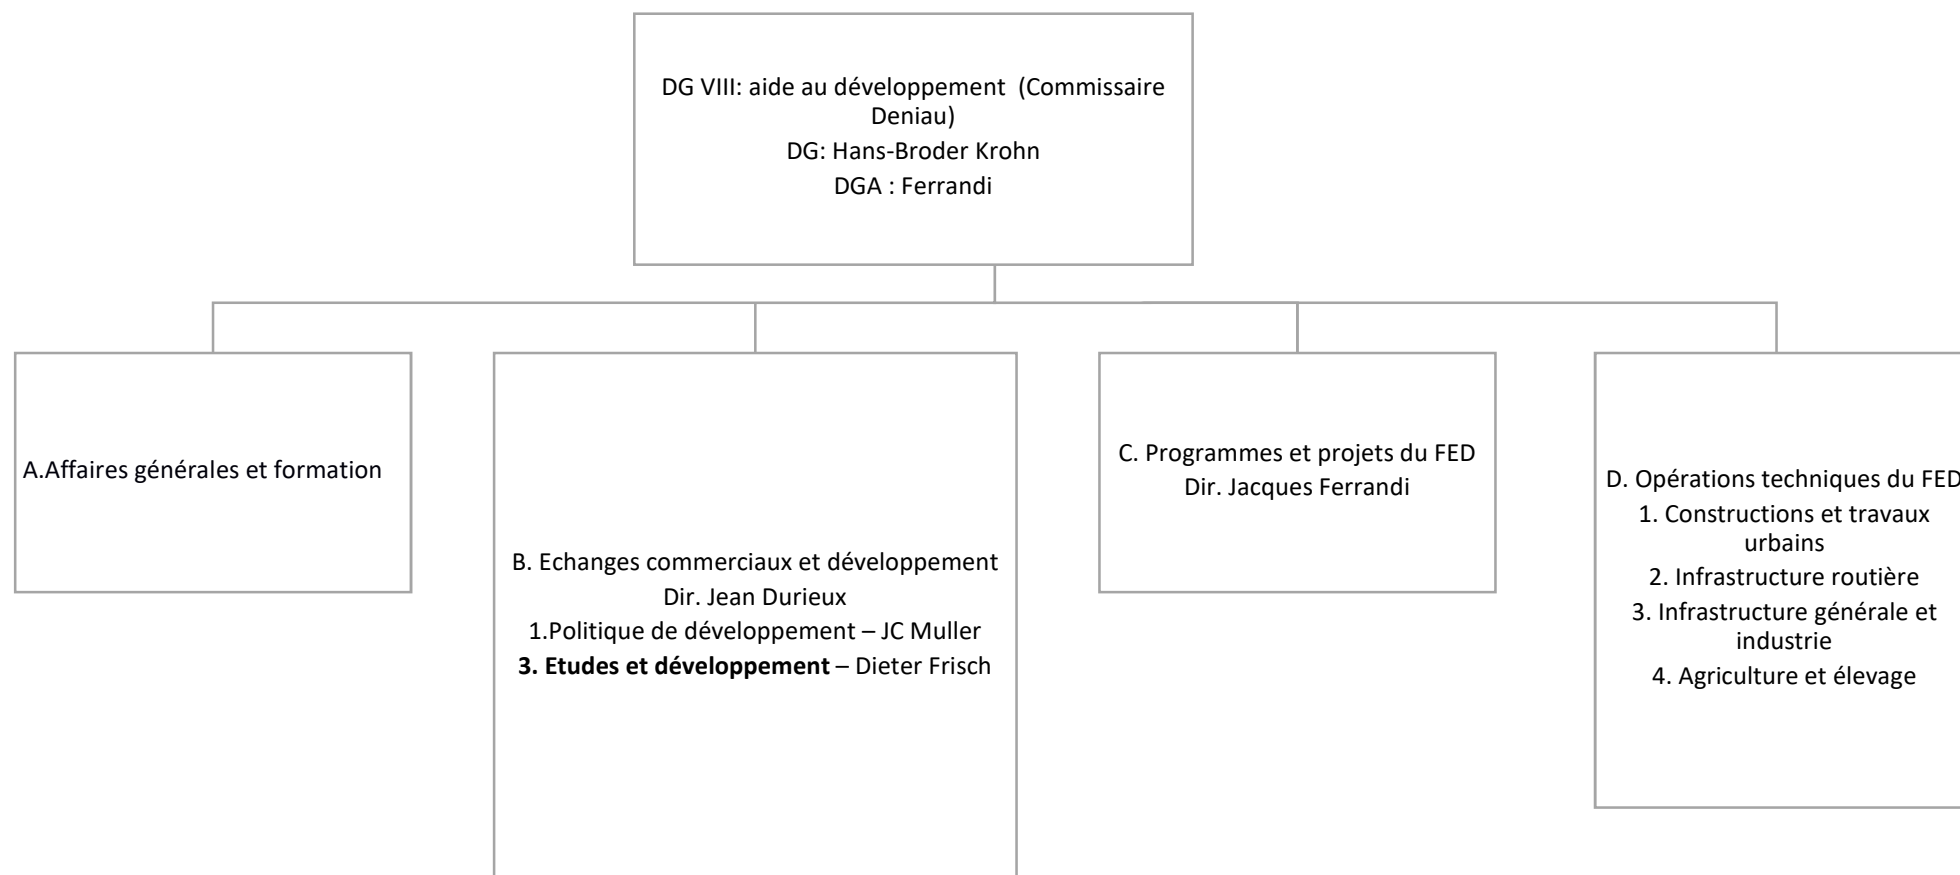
DG VIII: aide au développement (Commissaire Deniau)
DG: Hans-Broder Krohn
DGA : Ferrandi

A.Affaires générales et formation

B. Echanges commerciaux et développement
Dir. Jean Durieux
1.Politique de développement – JC Muller
**3. Etudes et développement** – Dieter Frisch

C. Programmes et projets du FED
Dir. Jacques Ferrandi

D. Opérations techniques du FED
1. Constructions et travaux urbains
2. Infrastructure routière
3. Infrastructure générale et industrie
4. Agriculture et élevage